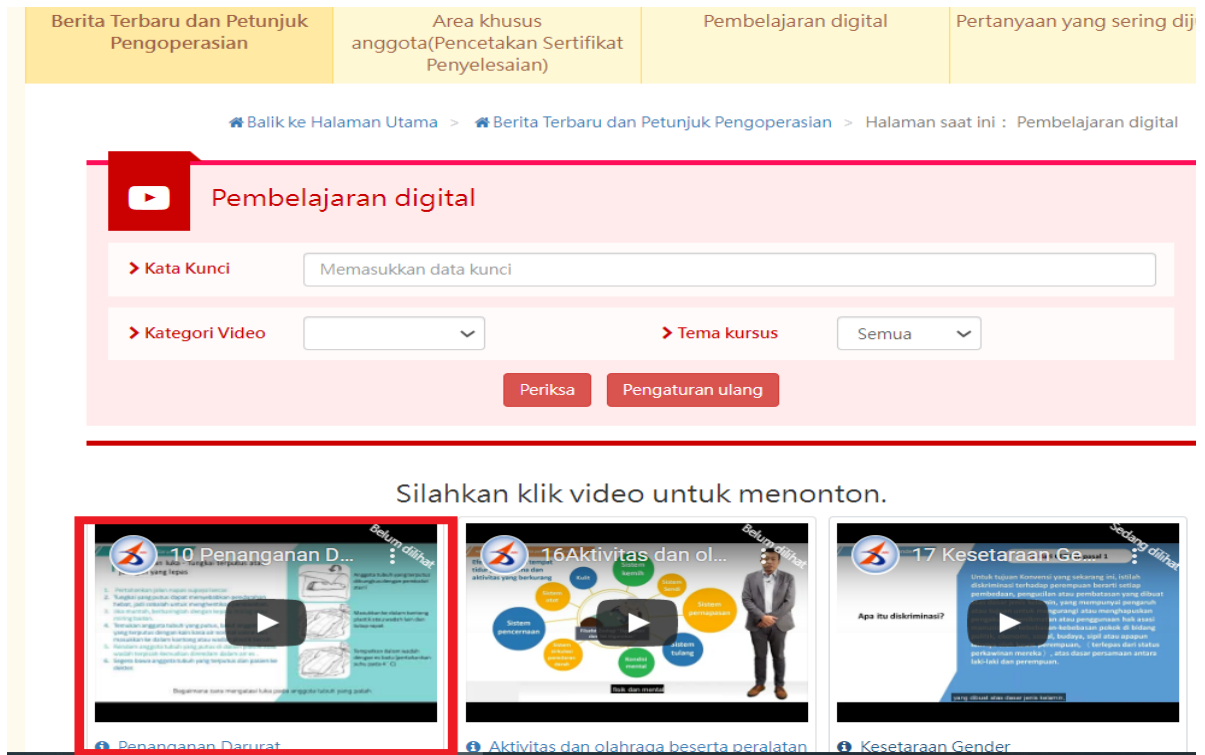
Berita Terbaru dan Petunjuk Pengoperasian | Area khusus anggota(Pencetakan Sertifikat Penyelesaian) | Pembelajaran digital | Pertanyaan yang sering dij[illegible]

Balik ke Halaman Utama > Berita Terbaru dan Petunjuk Pengoperasian > Halaman saat ini : Pembelajaran digital

Pembelajaran digital

Kata Kunci
Memasukkan data kunci

Kategori Video

Tema kursus
Semua

Periksa
Pengaturan ulang

Silahkan klik video untuk menonton.

10 Penanganan D...
Belum dilihat

16Aktivitas dan ol...
Belum dilihat
Sistem kemih
Kulit
Sistem saraf
Sistem pernapasan
Sistem pencernaan
Sistem tulang
Sistem sirkulasi
Kontrol mental
fisik dan mental

17 Kesetaraan Ge...
Sedang dilihat
Apa itu diskriminasi?

Penanganan Darurat
Aktivitas dan olahraga beserta peralatan
Kesetaraan Gender